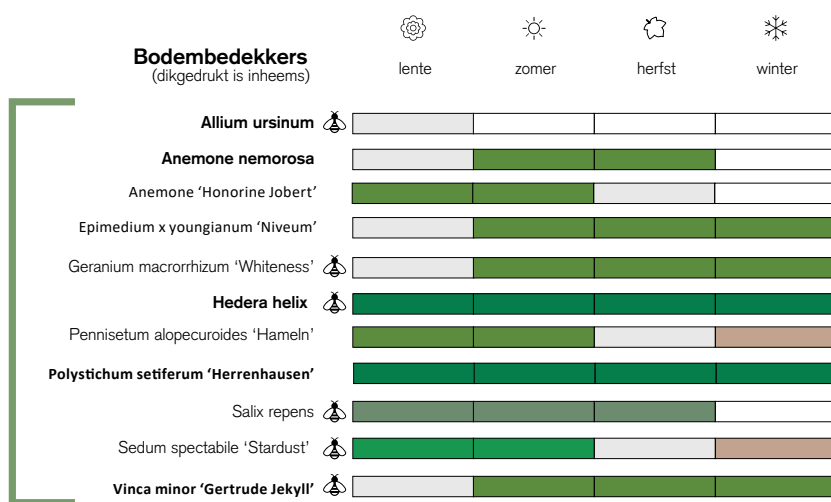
Bodembedekkers
(dikgedrukt is inheems)

lente | zomer | herfst | winter

**Allium ursinum**
**Anemone nemorosa**
Anemone 'Honorine Jobert'
Epimedium x youngianum 'Niveum'
Geranium macrorrhizum 'Whiteness'
**Hedera helix**
Pennisetum alopecuroides 'Hameln'
**Polystichum setiferum 'Herrenhausen'**
Salix repens
Sedum spectabile 'Stardust'
**Vinca minor 'Gertrude Jekyll'**